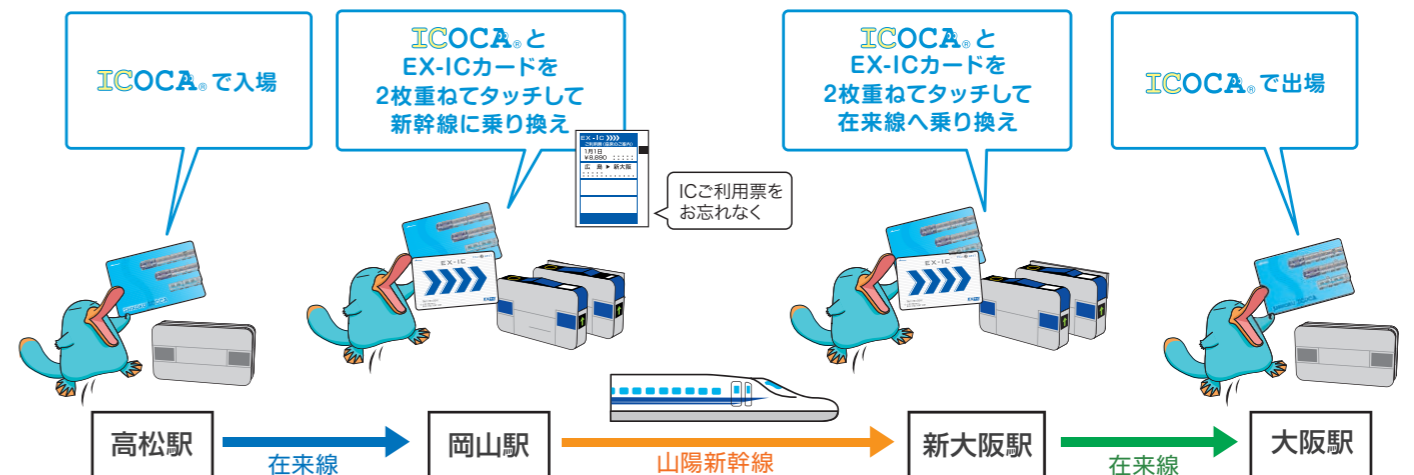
ICOCA® で入場

ICOCA® と
EX-ICカードを
2枚重ねてタッチして
新幹線に乗り換え

EX-IC
1月1日
¥8,880
岡山 ▶ 新大阪

ICご利用票を
お忘れなく

ICOCA® と
EX-ICカードを
2枚重ねてタッチして
在来線へ乗り換え

ICOCA® で出場

EX-IC

EX-IC

高松駅
在来線
岡山駅
山陽新幹線
新大阪駅
在来線
大阪駅